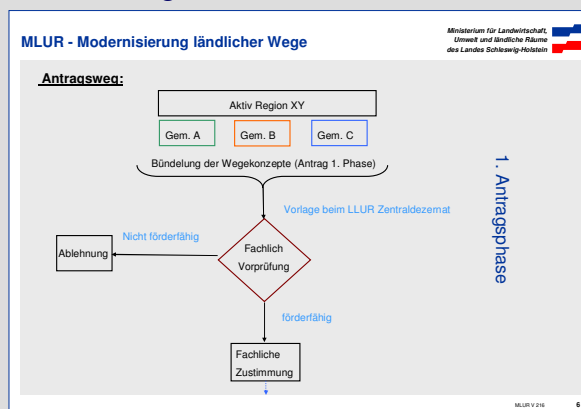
MLUR - Modernisierung ländlicher Wege

Ministerium für Landwirtschaft, Umwelt und ländliche Räume des Landes Schleswig-Holstein

Antragsweg:

Aktiv Region XY

Gem. A

Gem. B

Gem. C

Bündelung der Wegekonzepte (Antrag 1. Phase)

Vorlage beim LLUR Zentraldezernat

1. Antragsphase

Nicht förderfähig

Ablehnung

Fachlich Vorprüfung

förderfähig

Fachliche Zustimmung

MLUR V 216

6